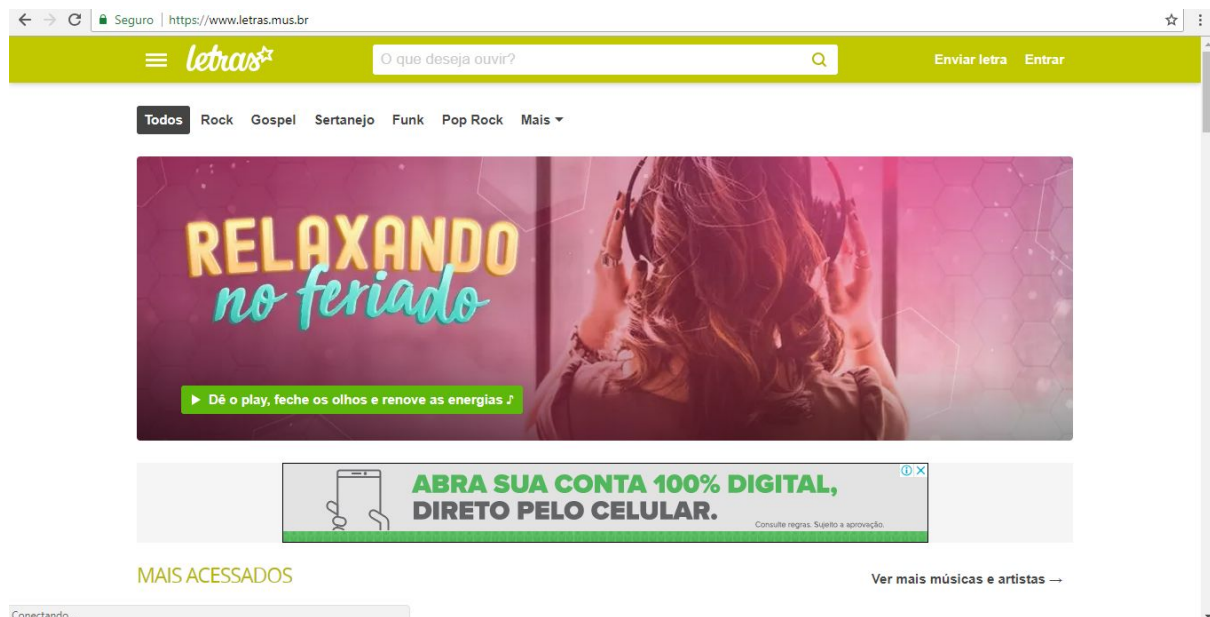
Seguro | https://www.letras.mus.br

letras

O que deseja ouvir?

Enviar letra Entrar

Todos Rock Gospel Sertanejo Funk Pop Rock Mais

RELAXANDO no feriado

▶ Dê o play, feche os olhos e renove as energias ♪

ABRA SUA CONTA 100% DIGITAL, DIRETO PELO CELULAR.

Consulte regras. Sujeito a aprovação.

MAIS ACESSADOS

Ver mais músicas e artistas →

Conectando...